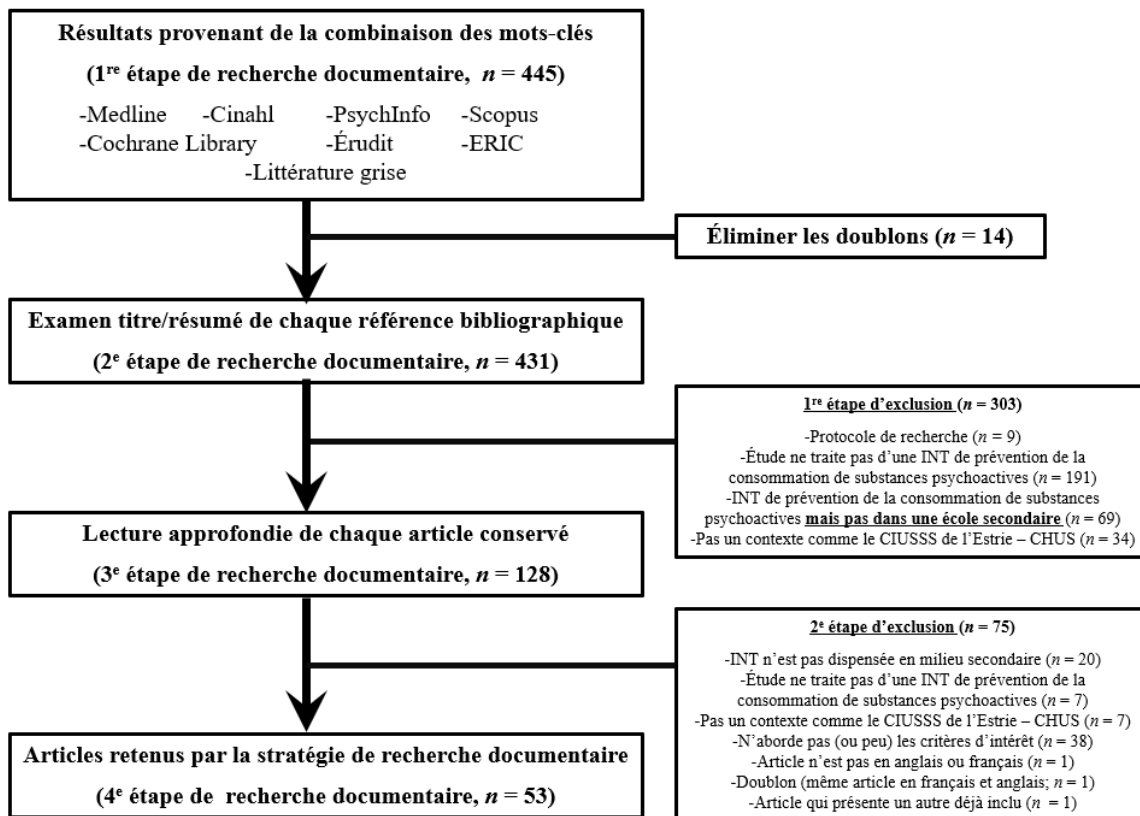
Résultats provenant de la combinaison des mots-clés
(1$^{re}$ étape de recherche documentaire, $n = 445$)

-Medline -Cinahl -PsychInfo -Scopus
-Cochrane Library -Érudit -ERIC
-Littérature grise

Éliminer les doublons ($n = 14$)

Examen titre/résumé de chaque référence bibliographique
(2$^{e}$ étape de recherche documentaire, $n = 431$)

1$^{re}$ étape d'exclusion ($n = 303$)

-Protocole de recherche ($n = 9$)
-Étude ne traite pas d'une INT de prévention de la consommation de substances psychoactives ($n = 191$)
-INT de prévention de la consommation de substances psychoactives mais pas dans une école secondaire ($n = 69$)
-Pas un contexte comme le CIUSSS de l'Estrie – CHUS ($n = 34$)

Lecture approfondie de chaque article conservé
(3$^{e}$ étape de recherche documentaire, $n = 128$)

2$^{e}$ étape d'exclusion ($n = 75$)

-INT n'est pas dispensée en milieu secondaire ($n = 20$)
-Étude ne traite pas d'une INT de prévention de la consommation de substances psychoactives ($n = 7$)
-Pas un contexte comme le CIUSSS de l'Estrie – CHUS ($n = 7$)
-N'aborde pas (ou peu) les critères d'intérêt ($n = 38$)
-Article n'est pas en anglais ou français ($n = 1$)
-Doublon (même article en français et anglais; $n = 1$)
-Article qui présente un autre déjà inclu ($n = 1$)

Articles retenus par la stratégie de recherche documentaire
(4$^{e}$ étape de recherche documentaire, $n = 53$)